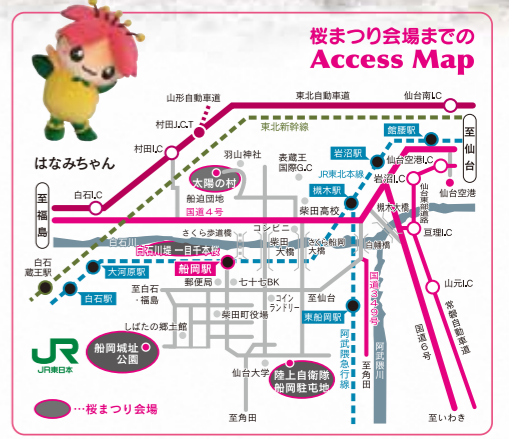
桜まつり会場までの
Access Map

はなみちゃん

山形自動車道
東北自動車道
仙台南I.C
村田J.C.T
村田I.C
東北新幹線
至仙台
白石I.C
羽山神社
表蔵王国際G.C
JR東北本線
岩沼駅
館腰駅
仙台空港I.C
岩沼I.C
仙台東部道路
仙台空港
至福島
太陽の村
船迫団地
槻木駅
柴田高校
槻木大橋
国道4号
さくら歩道橋
コンビニ
白石川
柴田大橋
さくら歩道橋大橋
白石川堤 一目千本桜
阿武隈川
亘理I.C
至蔵王町
北白川駅
大河原駅
船岡駅
郵便局
七十七BK
白石駅
至白石・福島
柴田町役場
コインランドリー
至仙台
山元I.C
常磐自動車道
しばたの郷土館
東船岡駅
国道6号
船岡城址公園
阿武隈急行線
国道349号
JR東日本
仙台大学
陸上自衛隊船岡駐屯地
至角田
至角田
…桜まつり会場
至いわき